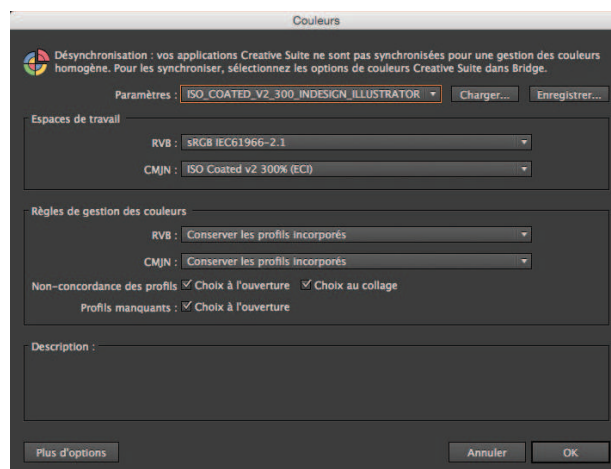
Couleurs

Désynchronisation : vos applications Creative Suite ne sont pas synchronisées pour une gestion des couleurs homogène. Pour les synchroniser, sélectionnez les options de couleurs Creative Suite dans Bridge.

Paramètres : ISO_COATED_V2_300_INDESIGN_ILLUSTRATOR
Charger...
Enregistrer...

Espaces de travail

RVB : sRGB IEC61966-2.1

CMJN : ISO Coated v2 300% (ECI)

Règles de gestion des couleurs

RVB : Conserver les profils incorporés

CMJN : Conserver les profils incorporés

Non-concordance des profils : Choix à l'ouverture Choix au collage

Profils manquants : Choix à l'ouverture

Description :

Plus d'options
Annuler
OK